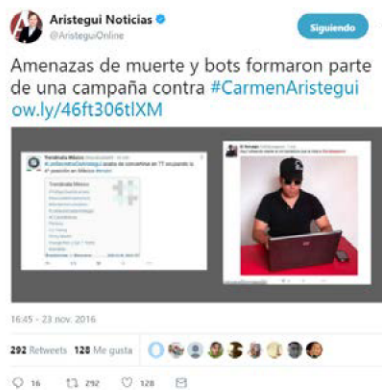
Aristegui Noticias
@AristeguiOnline

Siguiendo

Amenazas de muerte y bots formaron parte de una campaña contra #CarmenAristegui ow.ly/46ft306tlXM

Trendinalia México
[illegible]

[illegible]

16:45 - 23 nov. 2016

292 Retweets 128 Me gusta

16 292 128